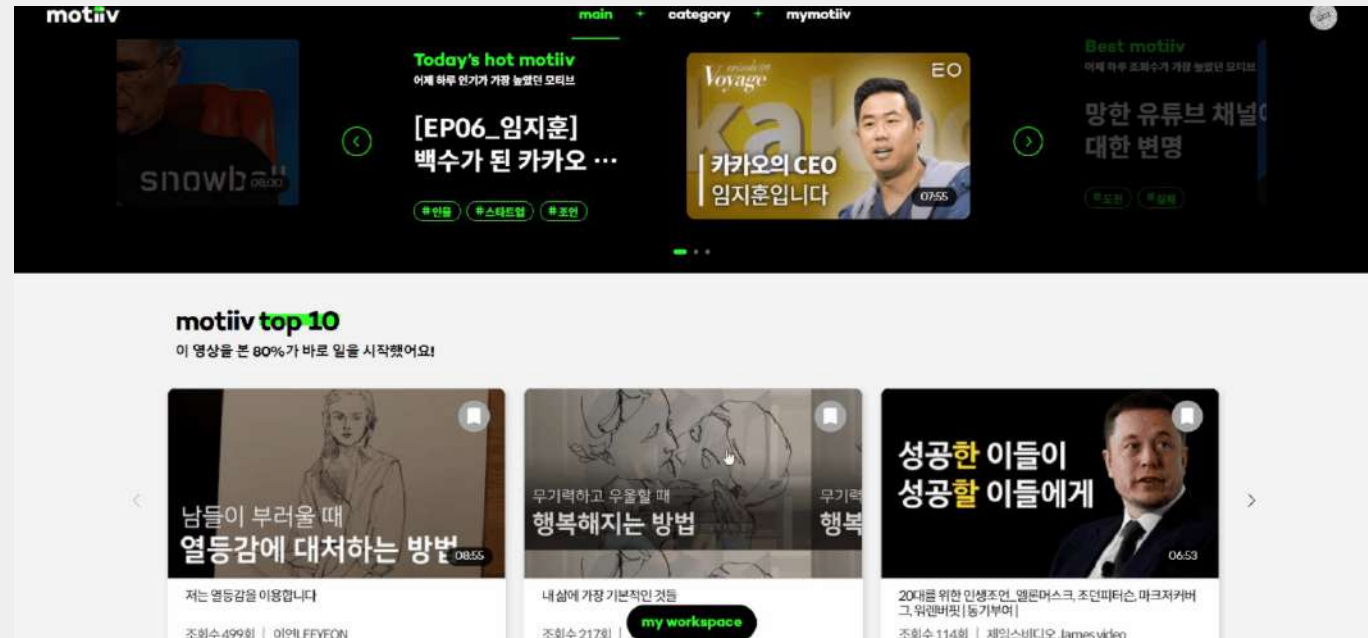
motiiv

main + category + mymotiiv

snowb 08:00

Today's hot motiiv
어제 하루 인기가 가장 높았던 모티브

[EP06_임지훈]
백수가 된 카카오 …

#인물 #스타트업 #조언

Voyage EO
카카오의 CEO
임지훈입니다
07:55

Best motiiv
어제 하루 조회수가 가장 높았던 모티브

망한 유튜브 채널에 대한 변명

#도전 #실패

motiiv top 10
이 영상을 본 80%가 바로 일을 시작했어요!

남들이 부러울 때
열등감에 대처하는 방법
08:55
저는 열등감을 이용합니다
조회수 499회 | 이연LEEYEON

무기력하고 우울할 때
행복해지는 방법
무기력
행복
내 삶에 가장 기본적인 것들
조회수 217회 |
my workspace

성공한 이들이
성공할 이들에게
06:53
20대를 위한 인생조언, 엘론머스크, 조던피터슨, 마크저커버그, 워렌버핏 | 동기부여 |
조회수 114회 | 제임스비디오 James video